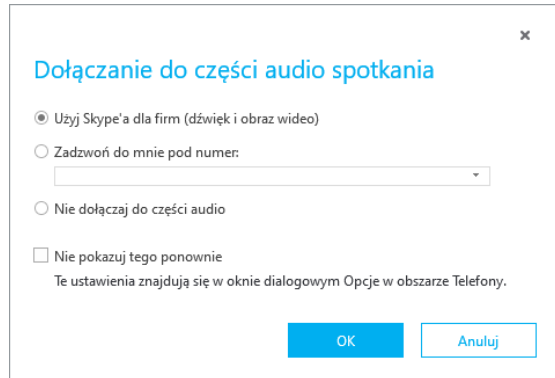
×

Dołączanie do części audio spotkania

Użyj Skype'a dla firm (dźwięk i obraz wideo)

Zadzwoń do mnie pod numer:

Nie dołączaj do części audio

Nie pokazuj tego ponownie

Te ustawienia znajdują się w oknie dialogowym Opcje w obszarze Telefony.

OK

Anuluj